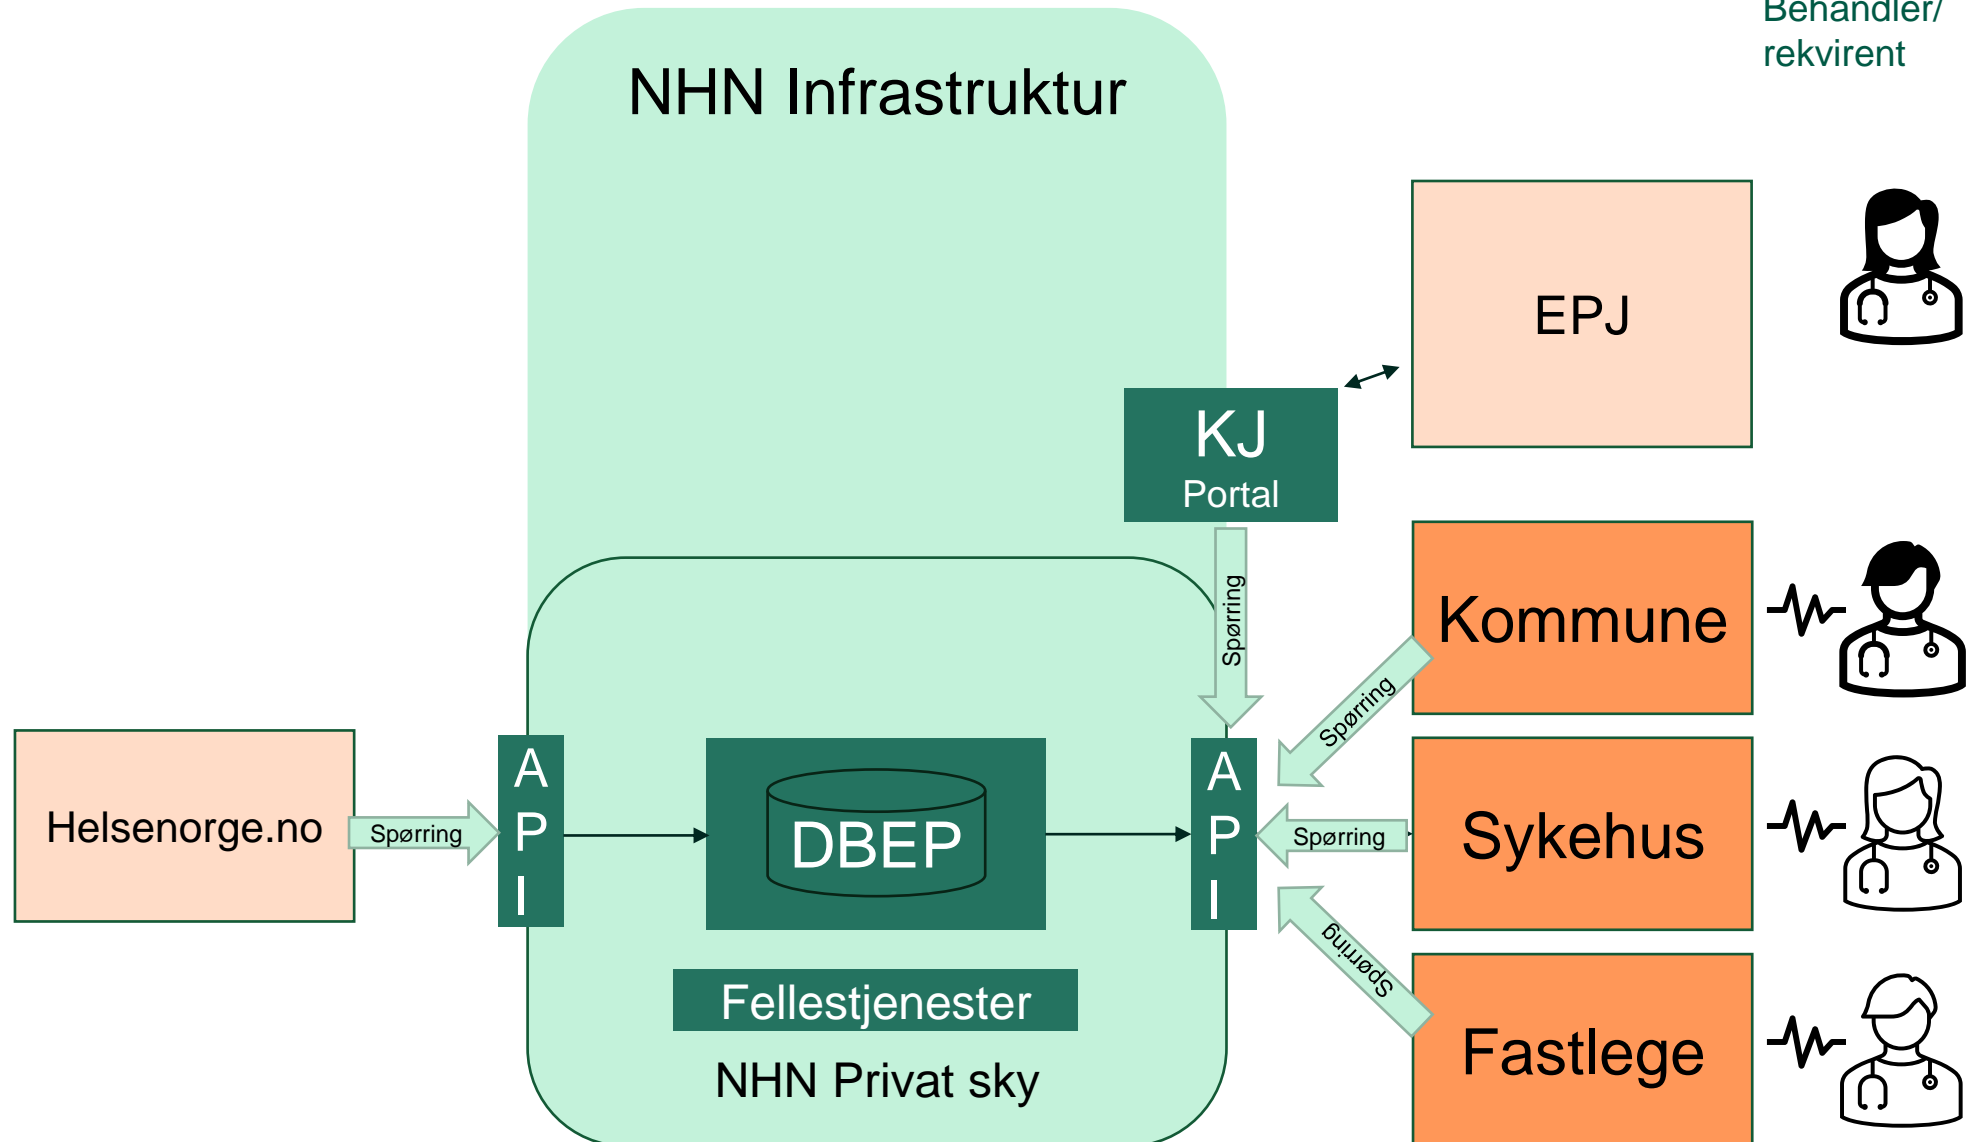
Behandler/ rekvirent

NHN Infrastruktur

EPJ

KJ
Portal

Spørring

Kommune

Spørring

Helsenorge.no

Spørring

A
P
I

DBEP

A
P
I

Spørring

Sykehus

Spørring

Fastlege

Fellestjenester

NHN Privat sky